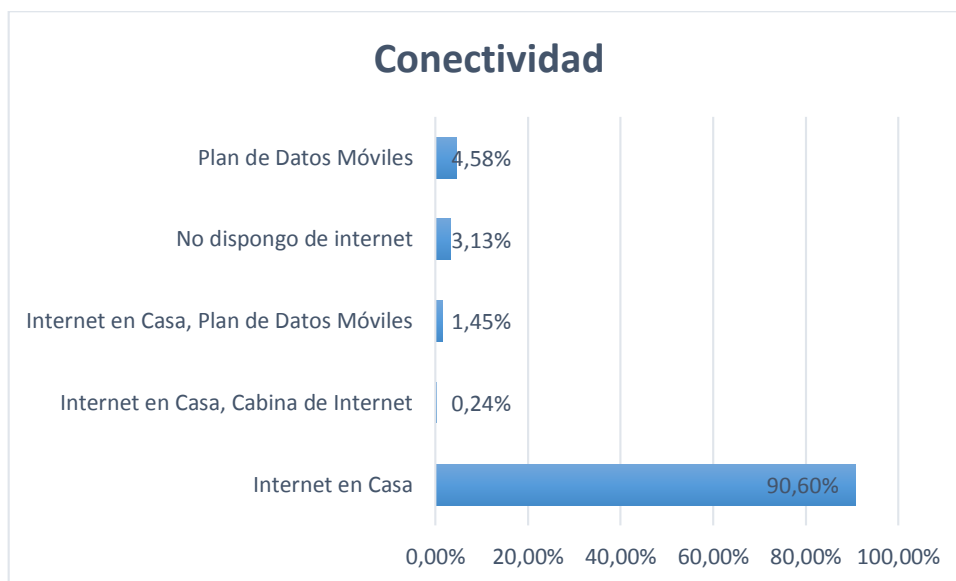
Conectividad

Plan de Datos Móviles 4,58%

No dispongo de internet 3,13%

Internet en Casa, Plan de Datos Móviles 1,45%

Internet en Casa, Cabina de Internet 0,24%

Internet en Casa 90,60%

0,00% 20,00% 40,00% 60,00% 80,00% 100,00%